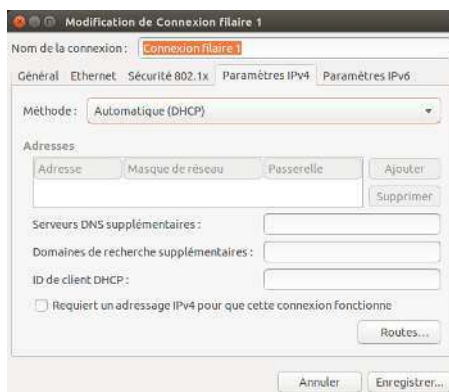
Modification de Connexion filaire 1

Nom de la connexion : Connexion filaire 1

Général Ethernet Sécurité 802.1x Paramètres IPv4 Paramètres IPv6

Méthode : Automatique (DHCP)

Adresses

| Adresse | Masque de réseau | Passerelle |
|---|---|---|
| | | |

Ajouter

Supprimer

Serveurs DNS supplémentaires :

Domaines de recherche supplémentaires :

ID de client DHCP :

Requiert un adressage IPv4 pour que cette connexion fonctionne

Routes...

Annuler Enregistrer...